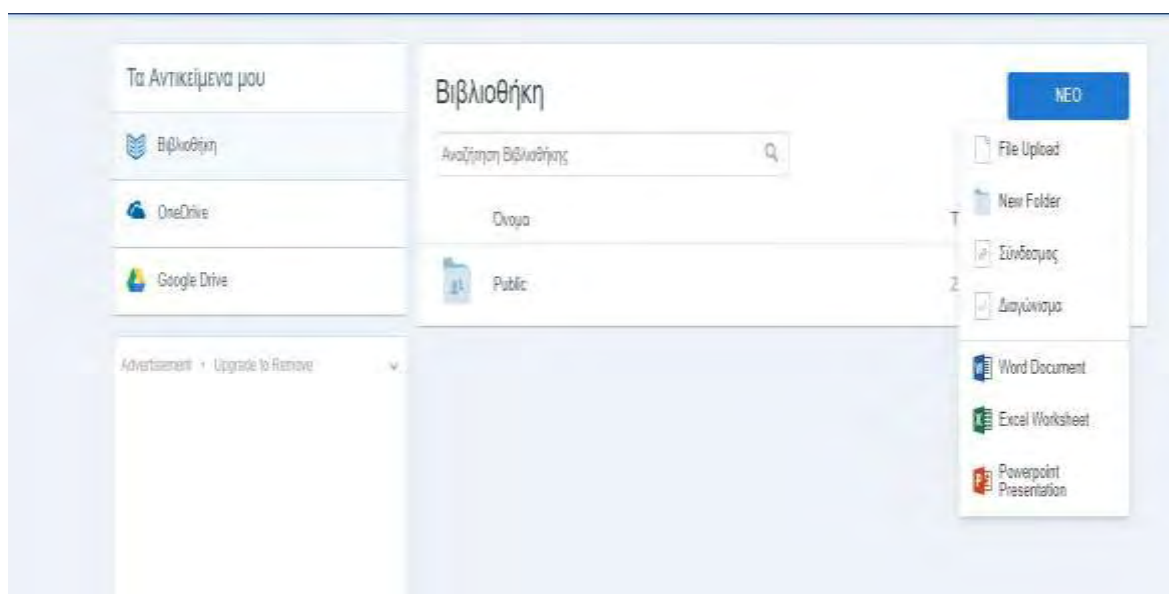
Τα Αντικείμενα μου

Βιβλιοθήκη

OneDrive

Google Drive

Advertisement • Upgrade to Remove

Βιβλιοθήκη

Αναζήτηση Βιβλιοθήκης

Όνομα

Public

T

2

ΝΕΟ

File Upload

New Folder

Σύνδεσμος

Διαγώνισμα

Word Document

Excel Worksheet

Powerpoint Presentation